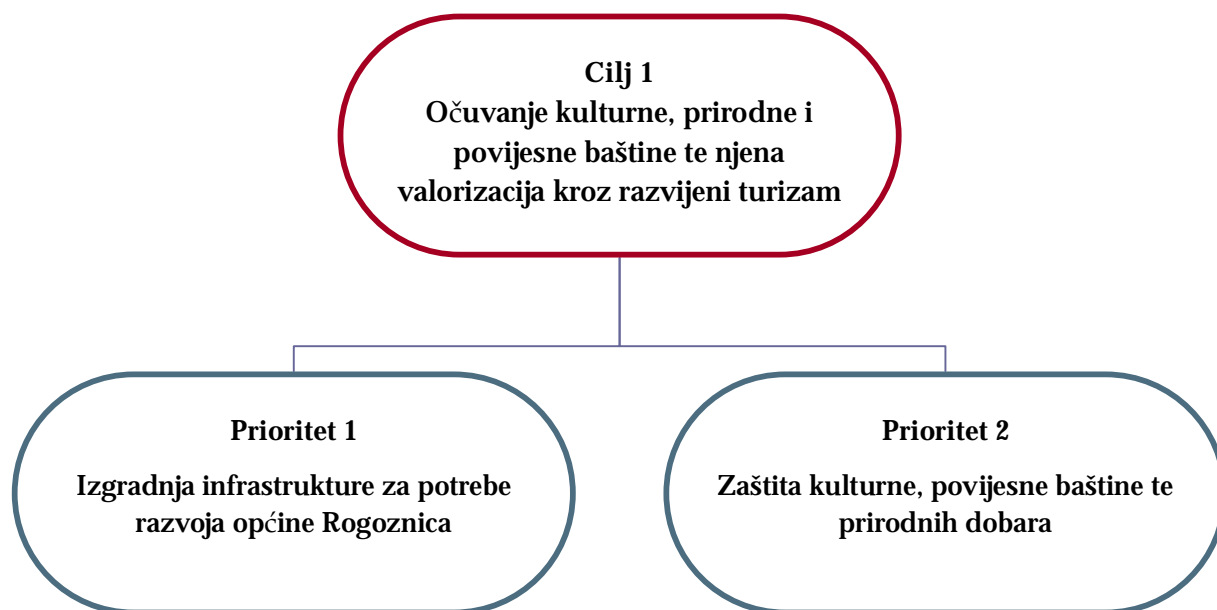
Cilj 1
Očuvanje kulturne, prirodne i povijesne baštine te njena valorizacija kroz razvijeni turizam

Prioritet 1

Izgradnja infrastrukture za potrebe razvoja općine Rogoznica

Prioritet 2

Zaštita kulturne, povijesne baštine te prirodnih dobara